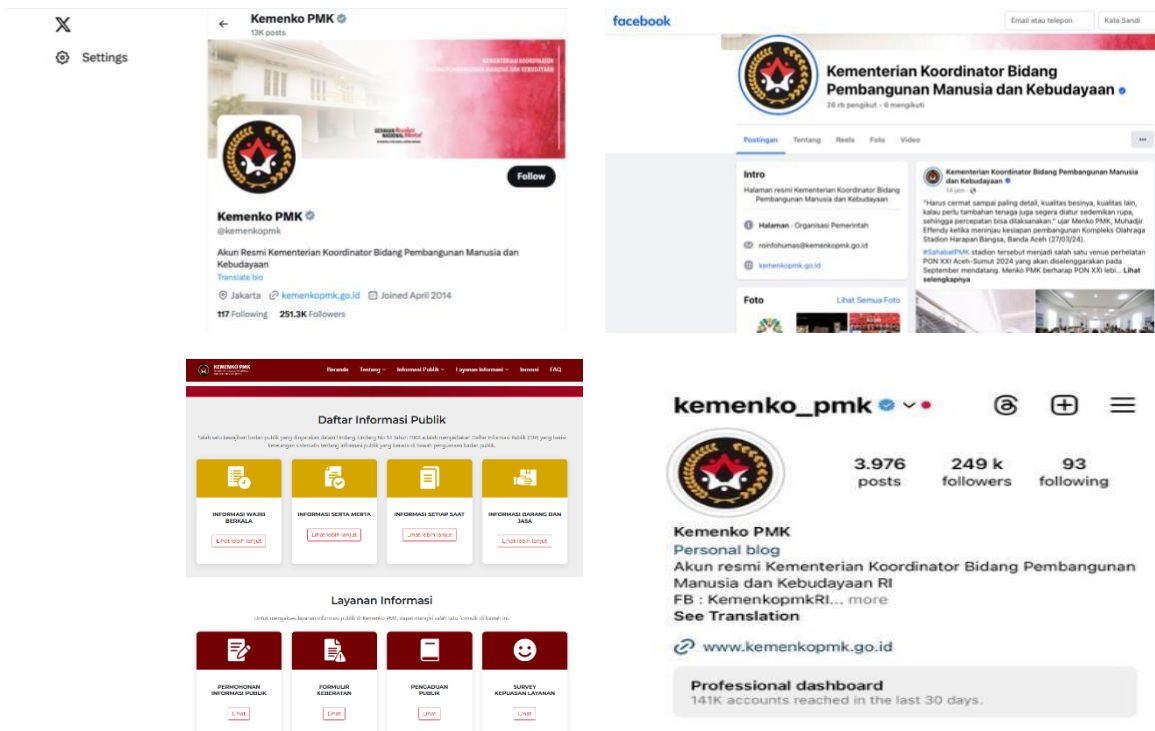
X
Settings

Kemenko PMK
13K posts

KEMENTERIAN KOORDINATOR BIDANG PEMBANGUNAN MANUSIA DAN KEBUDAYAAN

Follow

Kemenko PMK
@kemenkopmk

Akun Resmi Kementerian Koordinator Bidang Pembangunan Manusia dan Kebudayaan
Translate bio

Jakarta kemenkopmk.go.id Joined April 2014

117 Following 251.3K Followers

facebook
Email atau telepon
Kata Sandi

Kementerian Koordinator Bidang Pembangunan Manusia dan Kebudayaan
26 rb pengikut • 6 mengikuti

Postingan Tentang Reels Foto Video

Intro
Halaman resmi Kementerian Koordinator Bidang Pembangunan Manusia dan Kebudayaan

Halaman · Organisasi Pemerintah
roinfohumas@kemenkopmk.go.id
kemenkopmk.go.id

Foto
Lihat Semua Foto

Kementerian Koordinator Bidang Pembangunan Manusia dan Kebudayaan
14 jam

"Harus cermat sampai paling detail, kualitas besinya, kualitas lain, kalau perlu tambahan tenaga juga segera diatur sedemikian rupa, sehingga percepatan bisa dilaksanakan," ujar Menko PMK, Muhadjir Effendy ketika meninjau kesiapan pembangunan Kompleks Olahraga Stadion Harapan Bangsa, Banda Aceh (27/03/24).
#SahabatPMK stadion tersebut menjadi salah satu venue perhelatan PON XXI Aceh-Sumut 2024 yang akan diselenggarakan pada September mendatang. Menko PMK berharap PON XXI lebi... Lihat selengkapnya

KEMENKO PMK
Beranda Tentang Informasi Publik Layanan Informasi Inovasi FAQ

Daftar Informasi Publik
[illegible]

INFORMASI WAJIB BERKALA
Lihat lebih lanjut
INFORMASI SERTA MERTA
Lihat lebih lanjut
INFORMASI SETIAP SAAT
Lihat lebih lanjut
INFORMASI BARANG DAN JASA
Lihat lebih lanjut

Layanan Informasi
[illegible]

PERMOHONAN INFORMASI PUBLIK
Lihat
FORMULIR KEBERATAN
Lihat
PENGADUAN PUBLIK
Lihat
SURVEY KEPUASAN LAYANAN
Lihat

kemenko_pmk

3.976 posts
249 k followers
93 following

Kemenko PMK
Personal blog
Akun resmi Kementerian Koordinator Bidang Pembangunan Manusia dan Kebudayaan RI
FB : KemenkopmkRI... more
See Translation

www.kemenkopmk.go.id

Professional dashboard
141K accounts reached in the last 30 days.